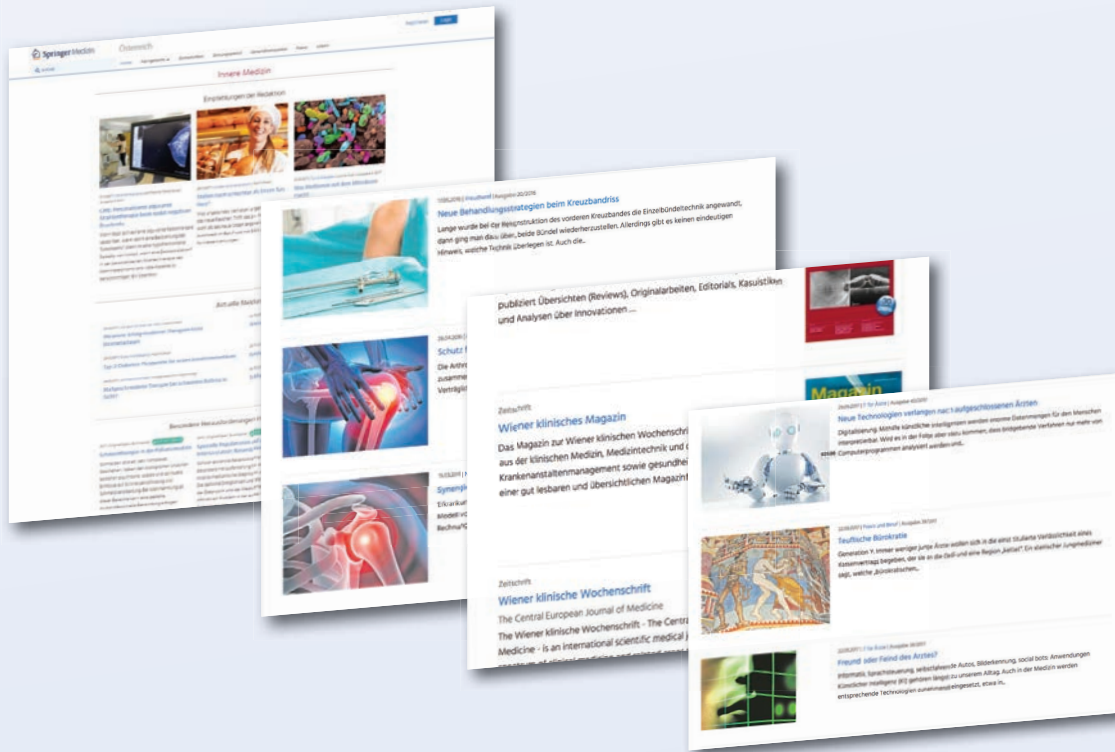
SpringerMedizin Österreich

Innere Medizin

Empfehlungen der Redaktion

Aktuelle Beiträge

Besondere Herausforderungen

11.05.2016 | Kreuzband | Ausgabe 20/2016

Neue Behandlungsstrategien beim Kreuzbandriss

Lange wurde bei der Rekonstruktion des vorderen Kreuzbandes die Einzelbündeltechnik angewandt, dann ging man dazu über, beide Bündel wiederherzustellen. Allerdings gibt es keinen eindeutigen Hinweis, welche Technik überlegen ist. Auch die...

Schutz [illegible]

Die Arthr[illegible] zusamme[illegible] Verträgli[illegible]

Synergi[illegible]

publiziert Übersichten (Reviews), Originalarbeiten, Editorials, Kasuistiken und Analysen über Innovationen ...

Zeitschrift

Wiener klinisches Magazin

Das Magazin zur Wiener klinischen Wochenschri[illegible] aus der klinischen Medizin, Medizintechnik und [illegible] Krankenanstaltenmanagement sowie gesundhei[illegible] einer gut lesbaren und übersichtlichen Magazinf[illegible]

Zeitschrift

Wiener klinische Wochenschrift

The Central European Journal of Medicine

The Wiener klinische Wochenschrift - The Centra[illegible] Medicine - is an international scientific medical j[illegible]

Neue Technologien verlangen nach aufgeschlossenen Ärzten

Digitalisierung. Mithilfe künstlicher Intelligenz werden enorme Datenmengen für den Menschen interpretierbar. Wird es in der Folge aber dazu kommen, dass bildgebende Verfahren nur mehr von Computerprogrammen analysiert werden und...

Teuflische Bürokratie

Generation Y. Immer weniger junge Ärzte wollen sich in die einst Stullarte Verlässlichkeit eines Kassenvertrags begeben, der sie an die Gefi und eine Region „kettet". Ein steirischer Jungmediziner sagt, welche „Bürokratischen...

Freund oder Feind des Arztes?

Informatik. Sprachsteuerung, selbstfahrende Autos, Bilderkennung, social bots: Anwendungen künstlicher Intelligenz (KI) gehören längst zu unserem Alltag. Auch in der Medizin werden entsprechende Technologien zunehmend eingesetzt, etwa in...